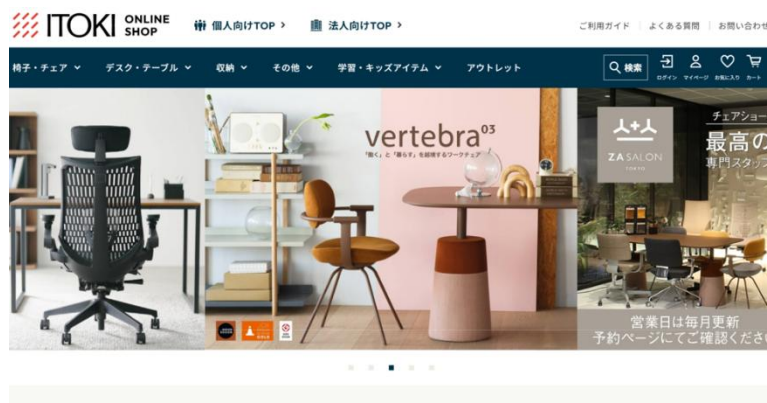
ITOKI ONLINE SHOP

個人向けTOP >

法人向けTOP >

ご利用ガイド | よくある質問 | お問い合わせ

椅子・チェア

デスク・テーブル

収納

その他

学習・キッズアイテム

アウトレット

検索

ログイン

マイページ

お気に入り

カート

vertebra$^{03}$

「働く」と「暮らす」を經験するワークチェア

ZA SALON TOKYO

チェアショー

最高の

専門スタッ

営業日は毎月更新

予約ページにてご確認くださ